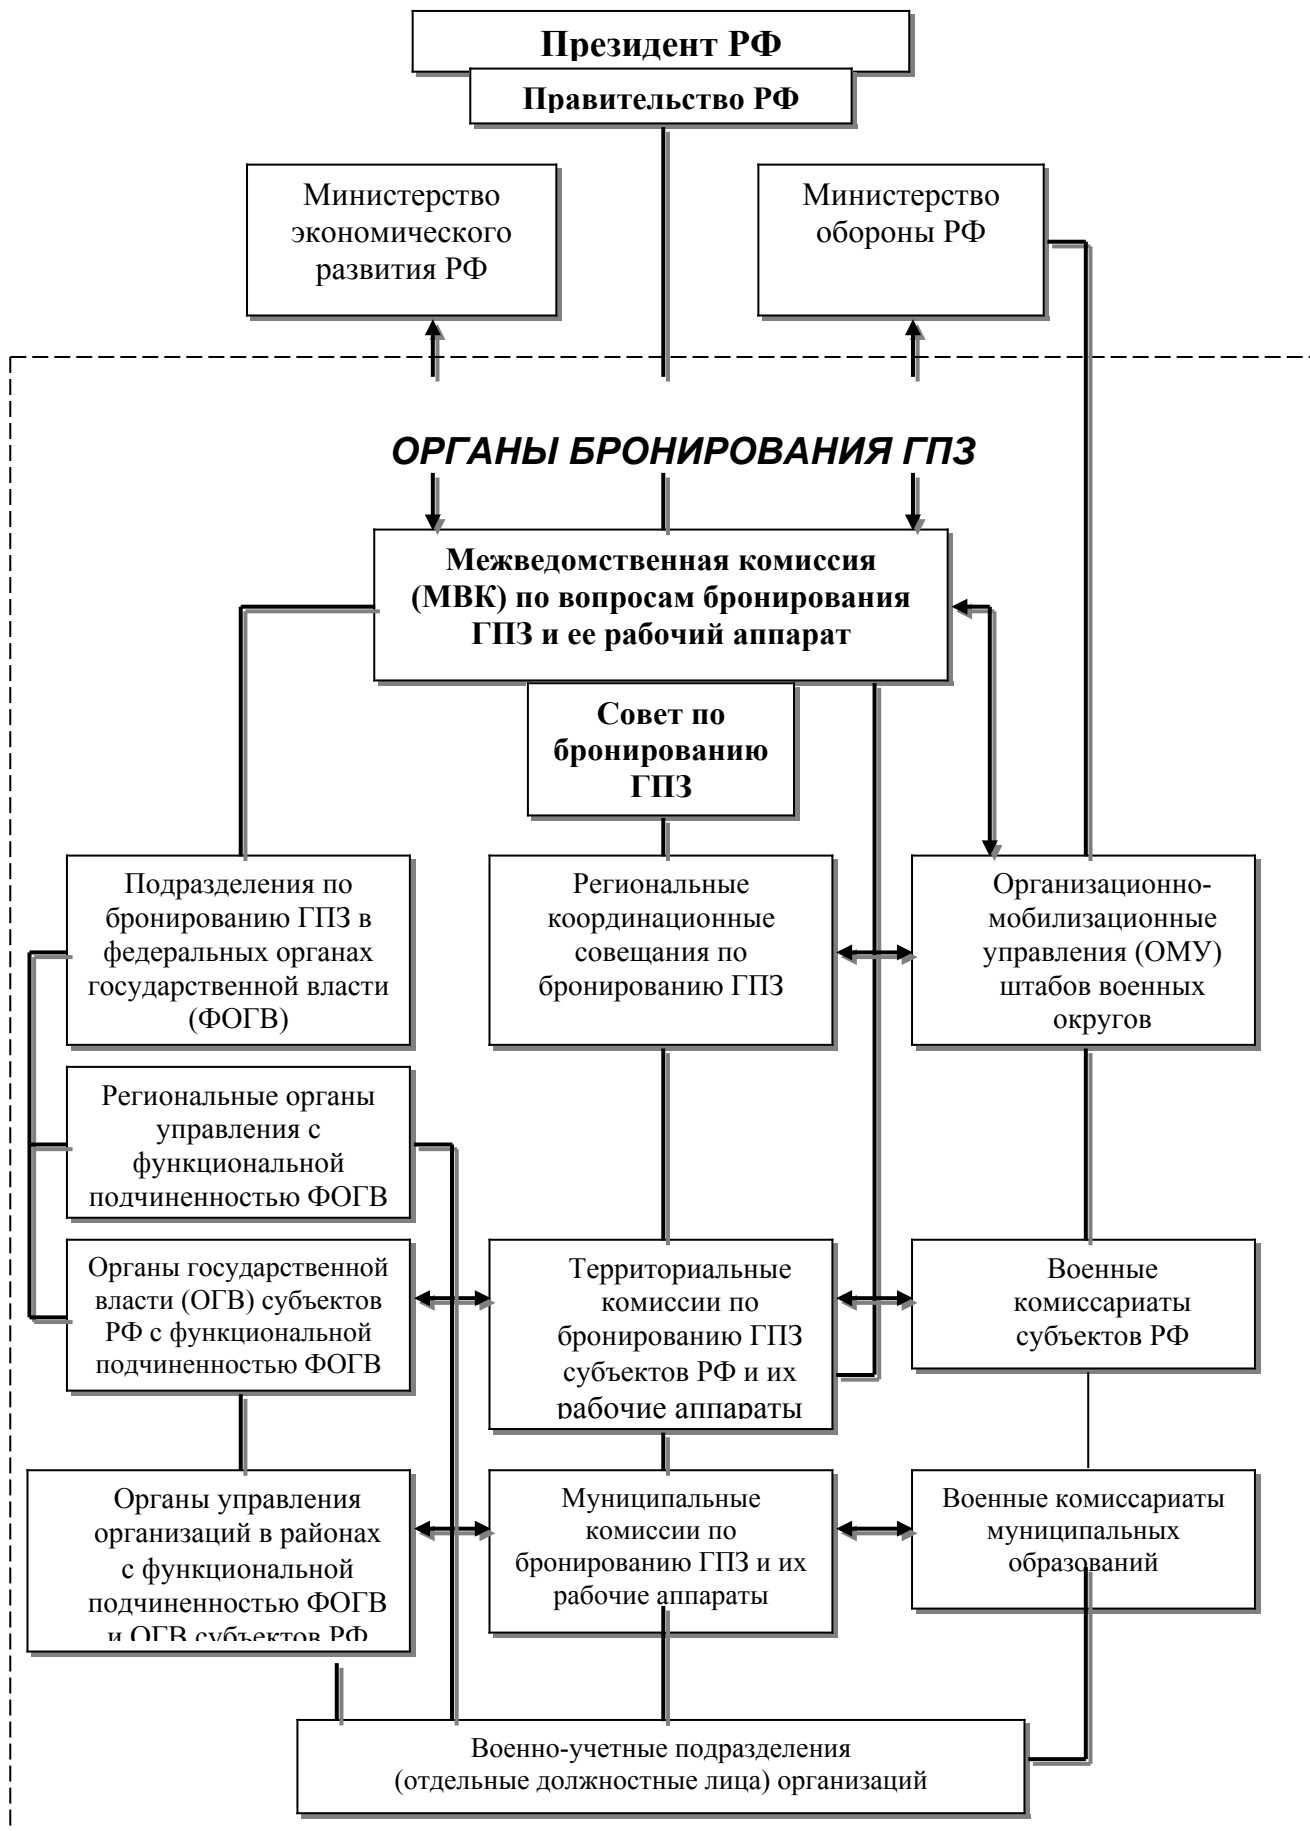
Президент РФ

Правительство РФ

Министерство экономического развития РФ

Министерство обороны РФ

ОРГАНЫ БРОНИРОВАНИЯ ГПЗ

Межведомственная комиссия (МВК) по вопросам бронирования ГПЗ и ее рабочий аппарат

Совет по бронированию ГПЗ

Подразделения по бронированию ГПЗ в федеральных органах государственной власти (ФОГВ)

Региональные координационные совещания по бронированию ГПЗ

Организационно-мобилизационные управления (ОМУ) штабов военных округов

Региональные органы управления с функциональной подчиненностью ФОГВ

Органы государственной власти (ОГВ) субъектов РФ с функциональной подчиненностью ФОГВ

Территориальные комиссии по бронированию ГПЗ субъектов РФ и их рабочие аппараты

Военные комиссариаты субъектов РФ

Органы управления организаций в районах с функциональной подчиненностью ФОГВ и ОГВ субъектов РФ

Муниципальные комиссии по бронированию ГПЗ и их рабочие аппараты

Военные комиссариаты муниципальных образований

Военно-учетные подразделения (отдельные должностные лица) организаций